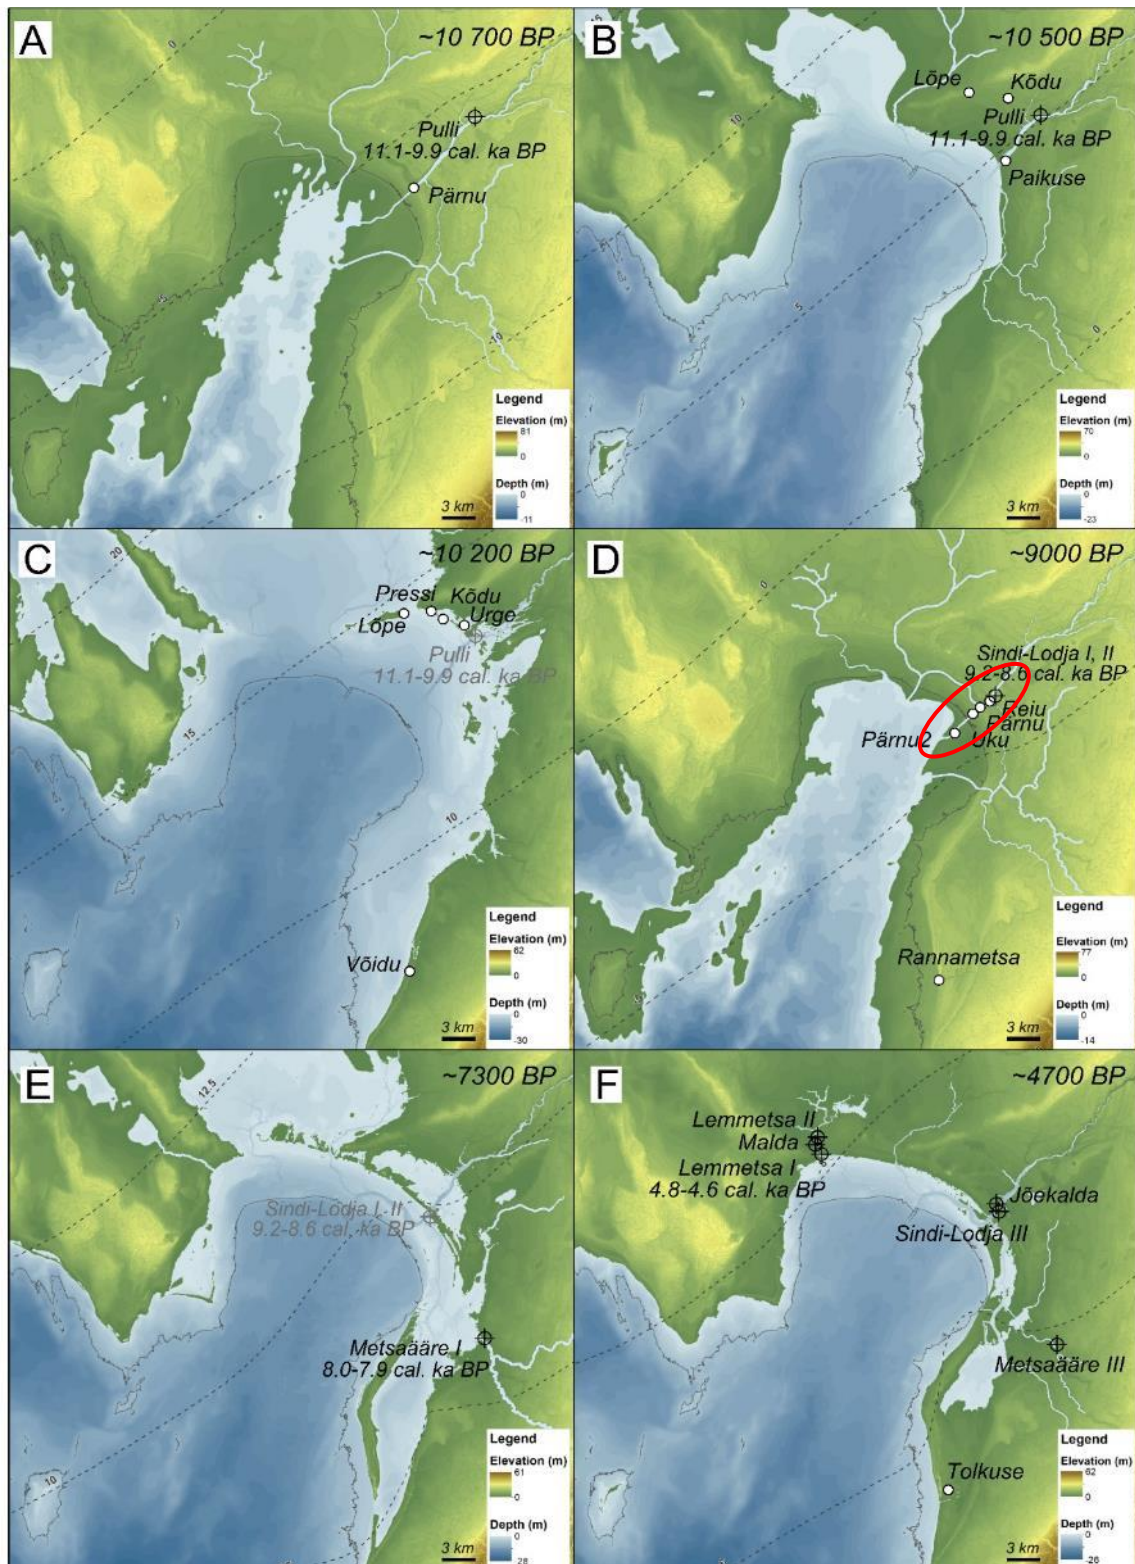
A
~10 700 BP
0
Pulli
11.1-9.9 cal. ka BP
Pärnu
15
10
Legend
Elevation (m)
81
0
Depth (m)
0
-11
3 km

B
~10 500 BP
Lõpe
Kõdu
Pulli
11.1-9.9 cal. ka BP
Paikuse
10
5
0
Legend
Elevation (m)
70
0
Depth (m)
0
-23
3 km

C
~10 200 BP
20
Pressi
Kõdu
Lõpe
Urge
Pulli
11.1-9.9 cal. ka BP
15
10
Võidu
Legend
Elevation (m)
62
0
Depth (m)
0
-30
3 km

D
~9000 BP
0
Sindi-Lodja I, II
9.2-8.6 cal. ka BP
Reiu
Pärnu
Pärnu2
Uku
Rannametsa
Legend
Elevation (m)
77
0
Depth (m)
0
-14
3 km

E
~7300 BP
12.5
Sindi-Lodja I, II
9.2-8.6 cal. ka BP
Metsaääre I
8.0-7.9 cal. ka BP
10
Legend
Elevation (m)
61
0
Depth (m)
0
-28
3 km

F
~4700 BP
Lemmetsa II
Malda
Lemmetsa I
4.8-4.6 cal. ka BP
Jõekalda
Sindi-Lodja III
Metsaääre III
Tolkuse
Legend
Elevation (m)
62
0
Depth (m)
0
-26
3 km